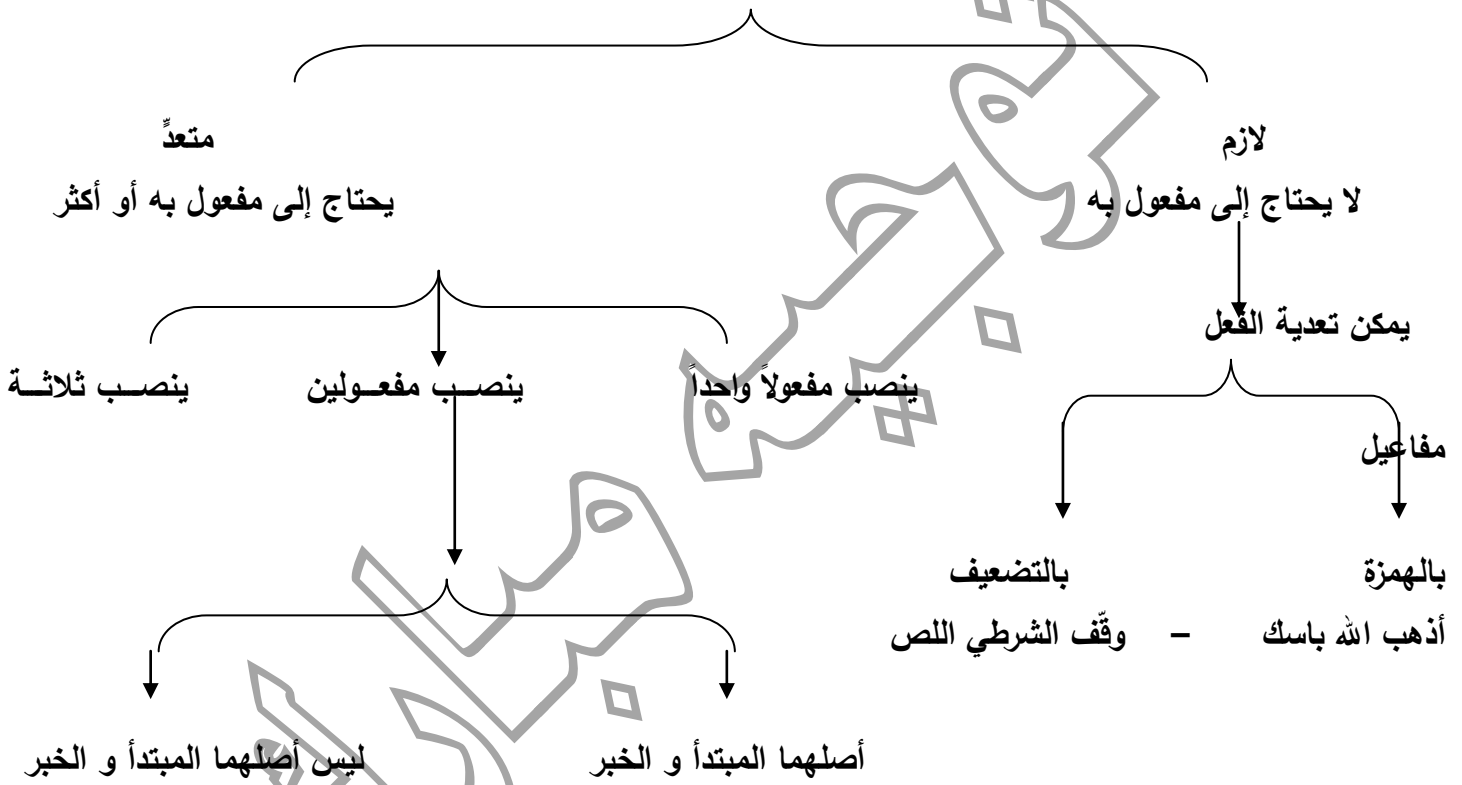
لازم
لا يحتاج إلى مفعول به

متعدٍّ
يحتاج إلى مفعول به أو أكثر

يمكن تعدية الفعل

ينصب مفعولاً واحداً ينصب مفعولين ينصب ثلاثة مفاعيل

بالهمزة بالتضعيف
أذهب الله باسك – وقّف الشرطي اللص

أصلهما المبتدأ و الخبر ليس أصلهما المبتدأ و الخبر